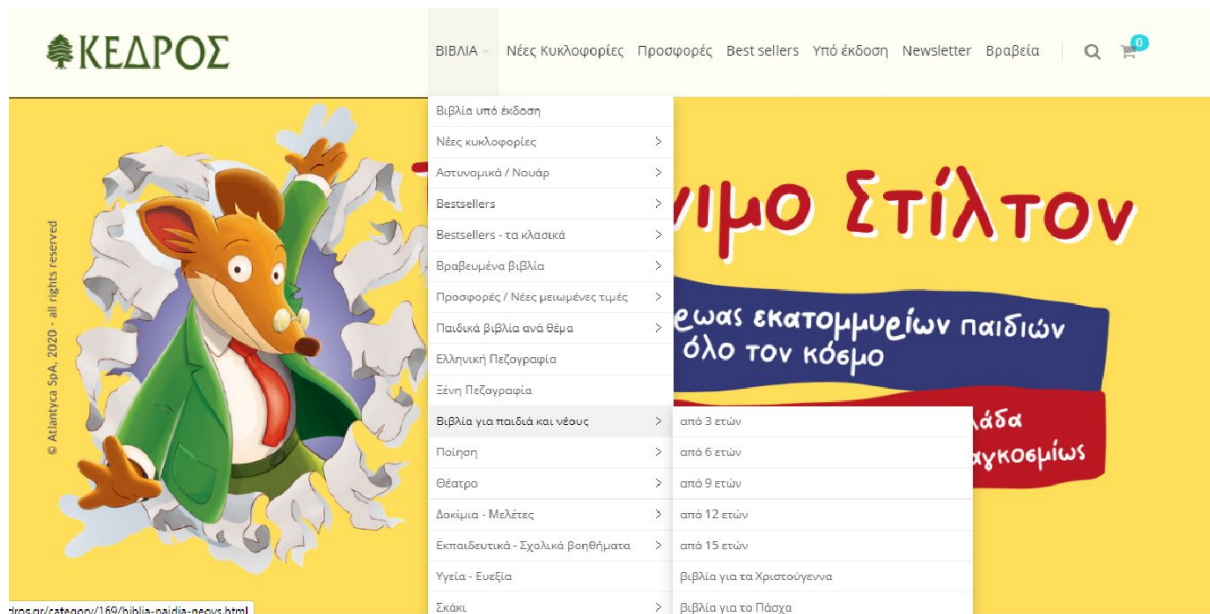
ΚΕΔΡΟΣ

ΒΙΒΛΙΑ Νέες Κυκλοφορίες Προσφορές Best sellers Υπό έκδοση Newsletter Βραβεία

0

Βιβλία υπό έκδοση
Νέες κυκλοφορίες
Αστυνομικά / Νουάρ
Bestsellers
Bestsellers - τα κλασικά
Βραβευμένα βιβλία
Προσφορές / Νέες μειωμένες τιμές
Παιδικά βιβλία ανά θέμα
Ελληνική Πεζογραφία
Ξένη Πεζογραφία
Βιβλία για παιδιά και νέους
Ποίηση
Θέατρο
Δοκίμια - Μελέτες
Εκπαιδευτικά - Σχολικά βοηθήματα
Υγεία - Ευεξία
Σκάκι

από 3 ετών
από 6 ετών
από 9 ετών
από 12 ετών
από 15 ετών
βιβλία για τα Χριστούγεννα
βιβλία για το Πάσχα

© Atlantyca SpA 2020 - all rights reserved

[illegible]νιμο Στίλτον

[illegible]εως εκατομμυρίων παιδιών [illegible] όλο τον κόσμο

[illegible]λάδα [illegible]αγκοσμίως

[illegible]dros.gr/category/169/biblia-paidia-neous.html